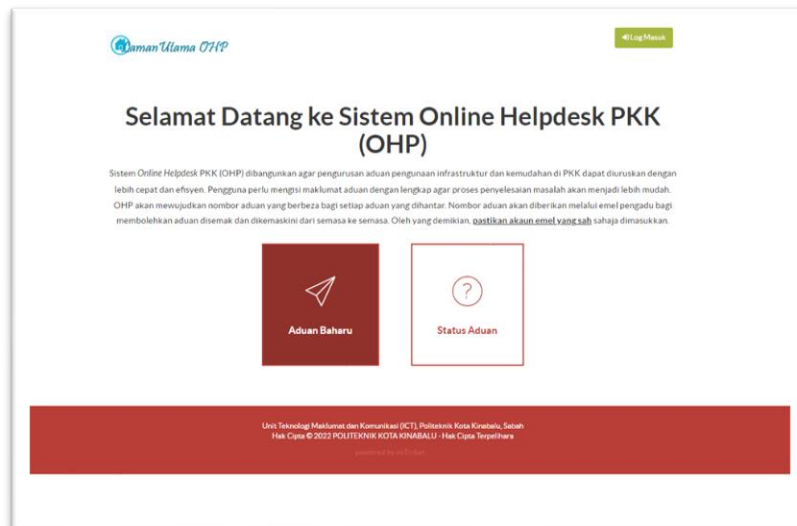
Laman Utama OHP

Log Masuk

Selamat Datang ke Sistem Online Helpdesk PKK (OHP)

Sistem Online Helpdesk PKK (OHP) dibangunkan agar pengurusan aduan pengunaan infrastruktur dan kemudahan di PKK dapat diuruskan dengan lebih cepat dan efisyen. Pengguna perlu mengisi maklumat aduan dengan lengkap agar proses penyelesaian masalah akan menjadi lebih mudah. OHP akan mewujudkan nombor aduan yang berbeza bagi setiap aduan yang dihantar. Nombor aduan akan diberikan melalui emel pengadu bagi membolehkan aduan disemak dan dikemaskini dari semasa ke semasa. Oleh yang demikian, pastikan akaun emel yang sah sahaja dimasukkan.

Aduan Baharu

Status Aduan

Unit Teknologi Maklumat dan Komunikasi (ICT), Politeknik Kota Kinabalu, Sabah
Hak Cipta © 2022 POLITEKNIK KOTA KINABALU - Hak Cipta Terpelihara
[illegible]